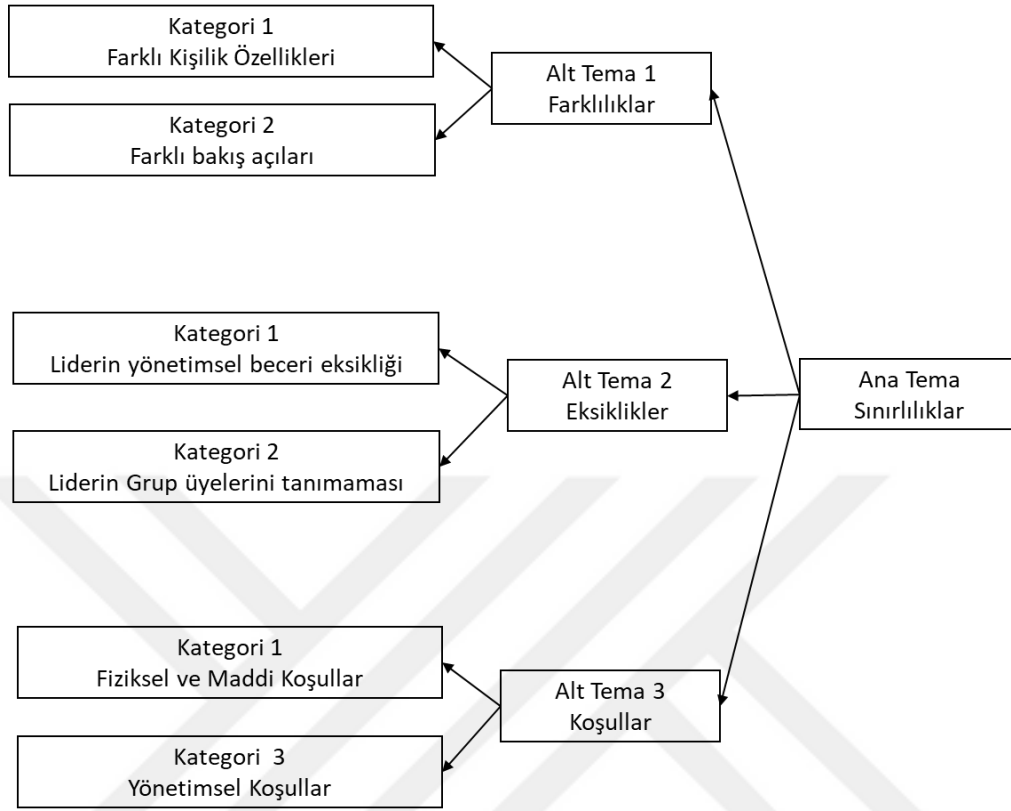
Kategori 1
Farklı Kişilik Özellikleri

Kategori 2
Farklı bakış açıları

Alt Tema 1
Farklılıklar

Kategori 1
Liderin yönetimsel beceri eksikliği

Kategori 2
Liderin Grup üyelerini tanımaması

Alt Tema 2
Eksiklikler

Ana Tema
Sınırlılıklar

Kategori 1
Fiziksel ve Maddi Koşullar

Kategori 3
Yönetimsel Koşullar

Alt Tema 3
Koşullar